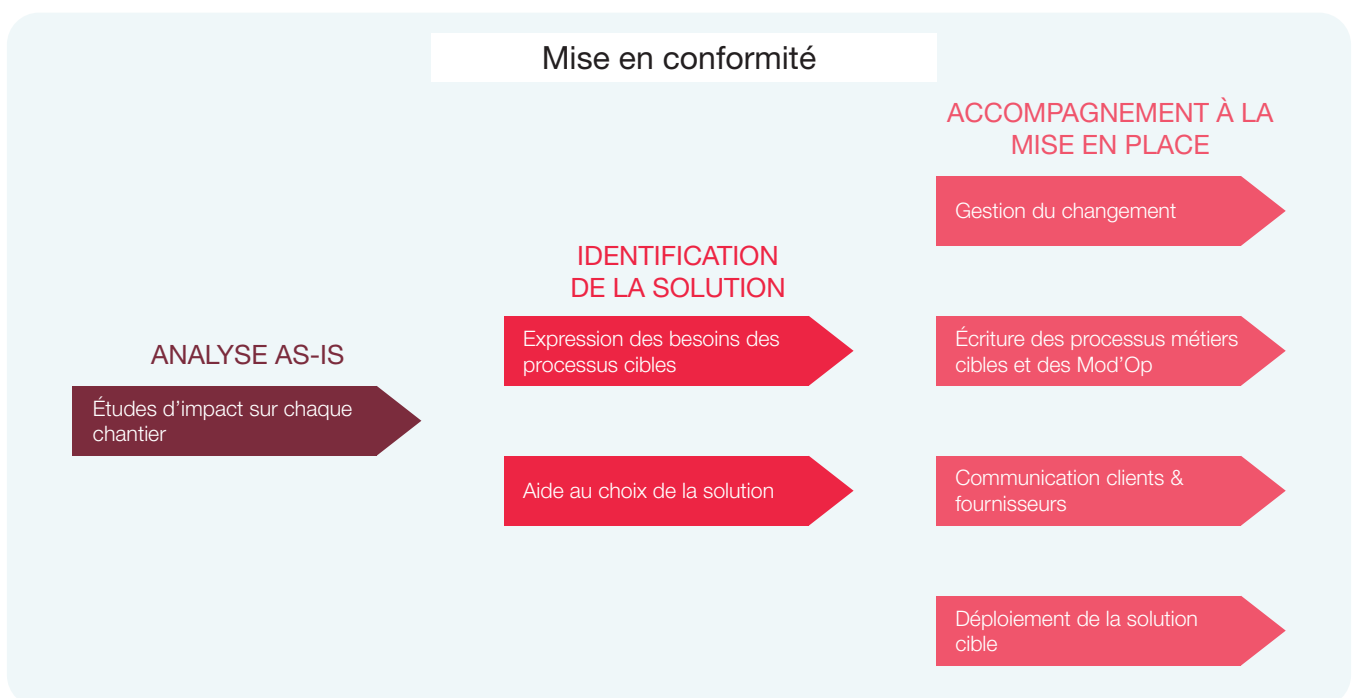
Mise en conformité

ANALYSE AS-IS

Études d’impact sur chaque chantier

IDENTIFICATION DE LA SOLUTION

Expression des besoins des processus cibles

Aide au choix de la solution

ACCOMPAGNEMENT À LA MISE EN PLACE

Gestion du changement

Écriture des processus métiers cibles et des Mod’Op

Communication clients & fournisseurs

Déploiement de la solution cible